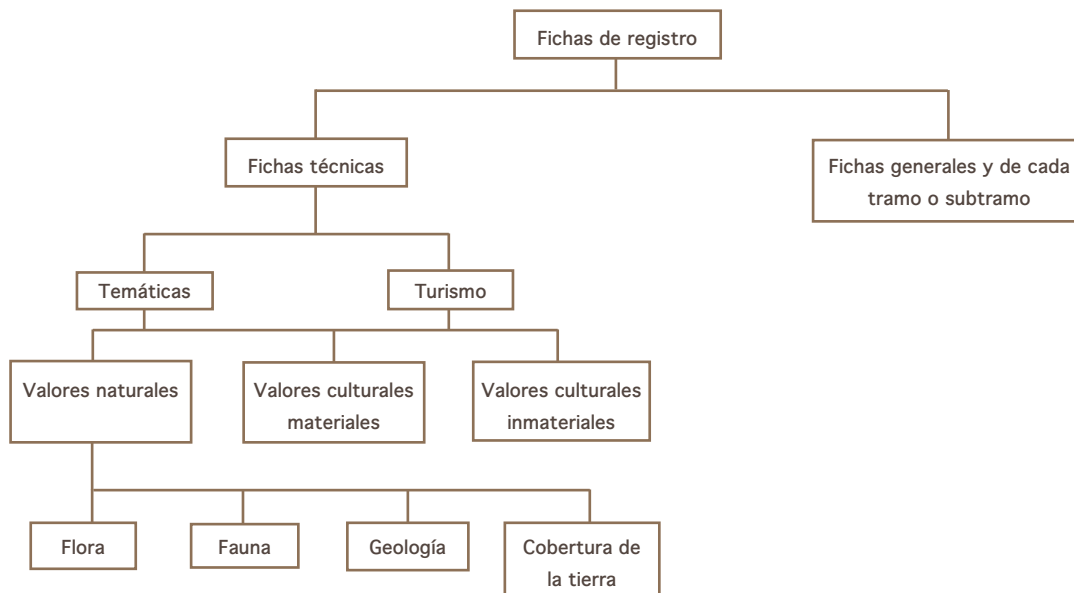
Fichas de registro

Fichas técnicas

Fichas generales y de cada tramo o subtramo

Temáticas

Turismo

Valores naturales

Valores culturales materiales

Valores culturales inmateriales

Flora

Fauna

Geología

Cobertura de la tierra